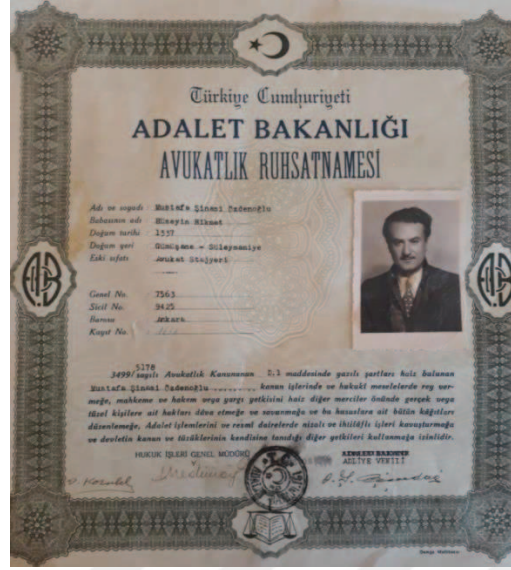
Türkiye Cumhuriyeti
ADALET BAKANLIĞI
AVUKATLIK RUHSATNAMESİ

Adı ve soyadı: Mustafa Şinasi Çadenoğlu
Babasının adı: Hüseyin Hikmet
Doğum tarihi: 1337
Doğum yeri: Gümüşane - Süleymaniye
Eski sıfatı: Avukat Stajyeri

Genel No. 7563
Sicil No. 3425
Barosu: Ankara
Kayıt No. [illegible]

5178
3499 sayılı Avukatlık Kanununun 3.1 maddesinde yazılı şartları haiz bulunan Mustafa Şinasi Çadenoğlu ........ kanun işlerinde ve hukukî meselelerde rey vermeğe, mahkeme ve hakem veya yargı yetkisini haiz diğer merciler önünde gerçek veya tüzel kişilere ait hakları dâva etmeğe ve savunmağa ve bu hususlara ait bütün kâğıtları düzenlemeğe, Adalet işlemlerini ve resmî dairelerde alakalı ve ilişkili işleri kovuşturmağa ve devletin kanun ve tüzüklerinin kendisine tanıdığı diğer yetkileri kullanmağa izinlidir.

HUKUK İŞLERİ GENEL MÜDÜRÜ
ADALET BAKANI
ADLİYE VEKİLİ